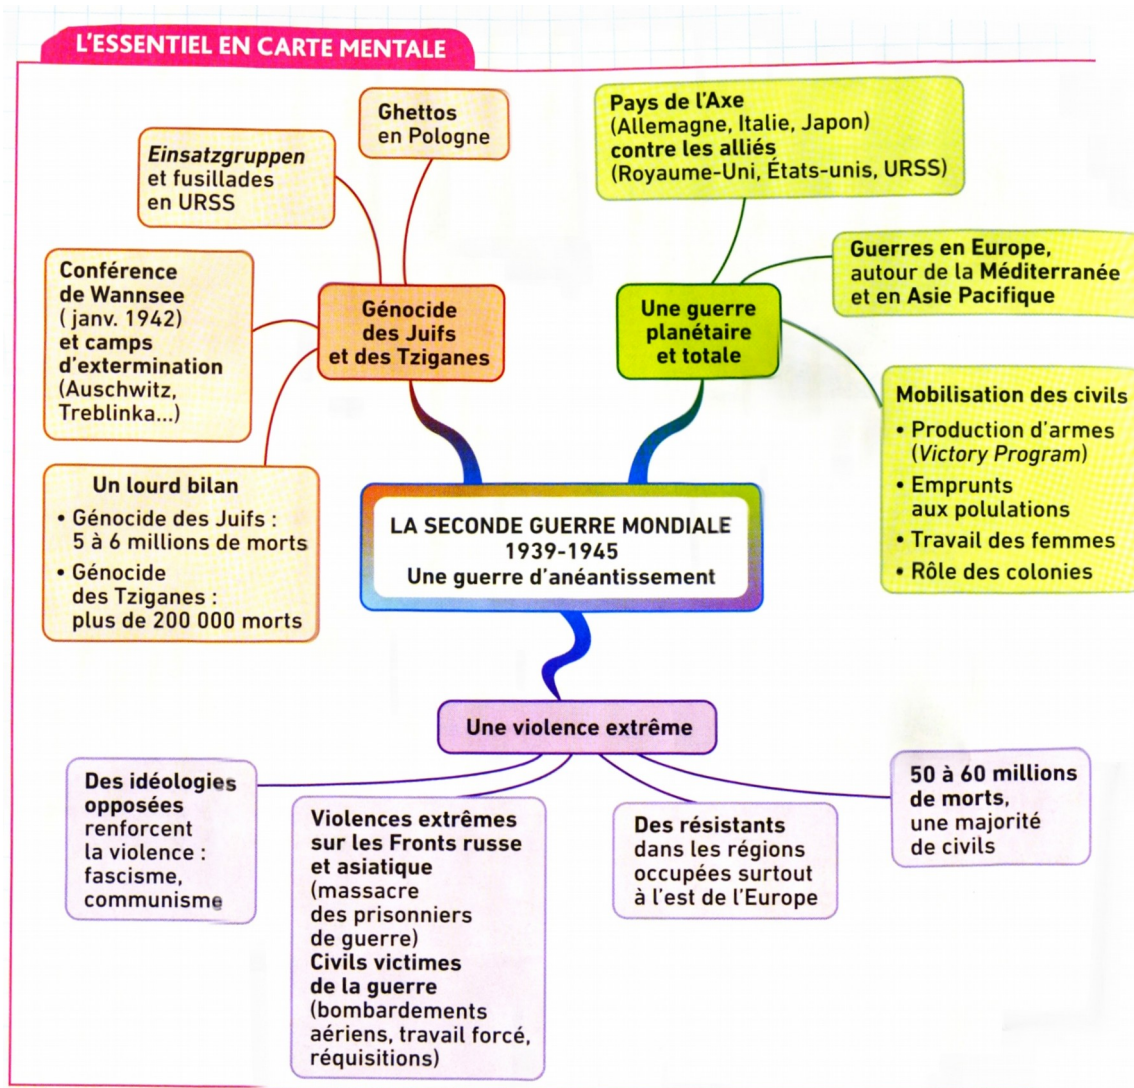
L'ESSENTIEL EN CARTE MENTALE

LA SECONDE GUERRE MONDIALE
1939-1945
Une guerre d'anéantissement

Génocide des Juifs et des Tziganes

Ghettos en Pologne

*Einsatzgruppen* et fusillades en URSS

Conférence de Wannsee ( janv. 1942) et camps d'extermination (Auschwitz, Treblinka...)

Un lourd bilan
• Génocide des Juifs : 5 à 6 millions de morts
• Génocide des Tziganes : plus de 200 000 morts

Une guerre planétaire et totale

Pays de l'Axe (Allemagne, Italie, Japon) contre les alliés (Royaume-Uni, États-unis, URSS)

Guerres en Europe, autour de la Méditerranée et en Asie Pacifique

Mobilisation des civils
• Production d'armes (*Victory Program*)
• Emprunts aux polulations
• Travail des femmes
• Rôle des colonies

Une violence extrême

Des idéologies opposées renforcent la violence : fascisme, communisme

Violences extrêmes sur les Fronts russe et asiatique (massacre des prisonniers de guerre)
Civils victimes de la guerre (bombardements aériens, travail forcé, réquisitions)

Des résistants dans les régions occupées surtout à l'est de l'Europe

50 à 60 millions de morts, une majorité de civils